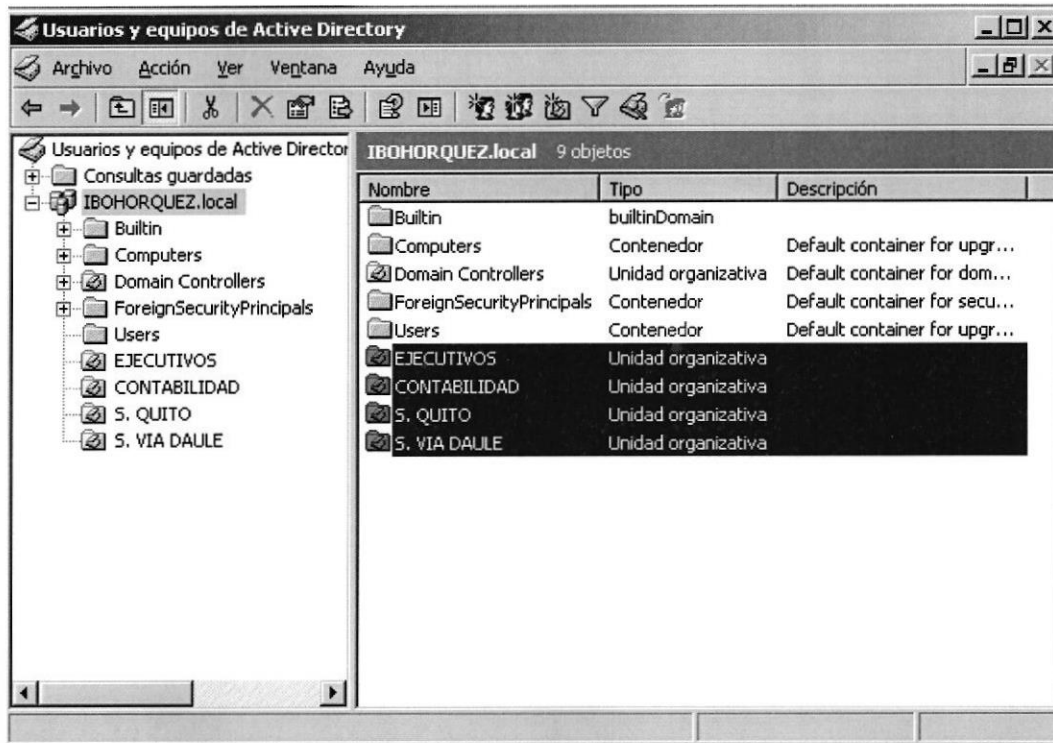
Usuarios y equipos de Active Directory

Archivo Acción Ver Ventana Ayuda

Usuarios y equipos de Active Director
Consultas guardadas
IBOHORQUEZ.local
Builtin
Computers
Domain Controllers
ForeignSecurityPrincipals
Users
EJECUTIVOS
CONTABILIDAD
S. QUITO
S. VIA DAULE

IBOHORQUEZ.local 9 objetos

| Nombre | Tipo | Descripción |
|---|---|---|
| Builtin | builtinDomain | |
| Computers | Contenedor | Default container for upgr... |
| Domain Controllers | Unidad organizativa | Default container for dom... |
| ForeignSecurityPrincipals | Contenedor | Default container for secu... |
| Users | Contenedor | Default container for upgr... |
| EJECUTIVOS | Unidad organizativa | |
| CONTABILIDAD | Unidad organizativa | |
| S. QUITO | Unidad organizativa | |
| S. VIA DAULE | Unidad organizativa | |